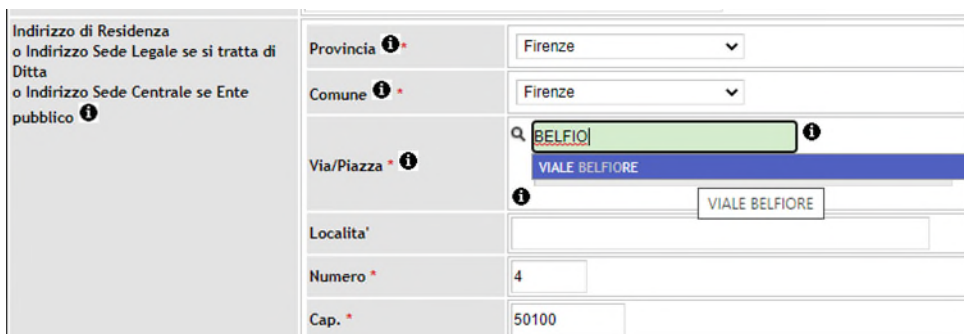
Indirizzo di Residenza
o Indirizzo Sede Legale se si tratta di Ditta
o Indirizzo Sede Centrale se Ente pubblico

| | |
|---|---|
| Provincia * | Firenze |
| Comune * | Firenze |
| Via/Piazza * | BELFIO<br>VIALE BELFIORE<br>VIALE BELFIORE |
| Localita' | |
| Numero * | 4 |
| Cap. * | 50100 |